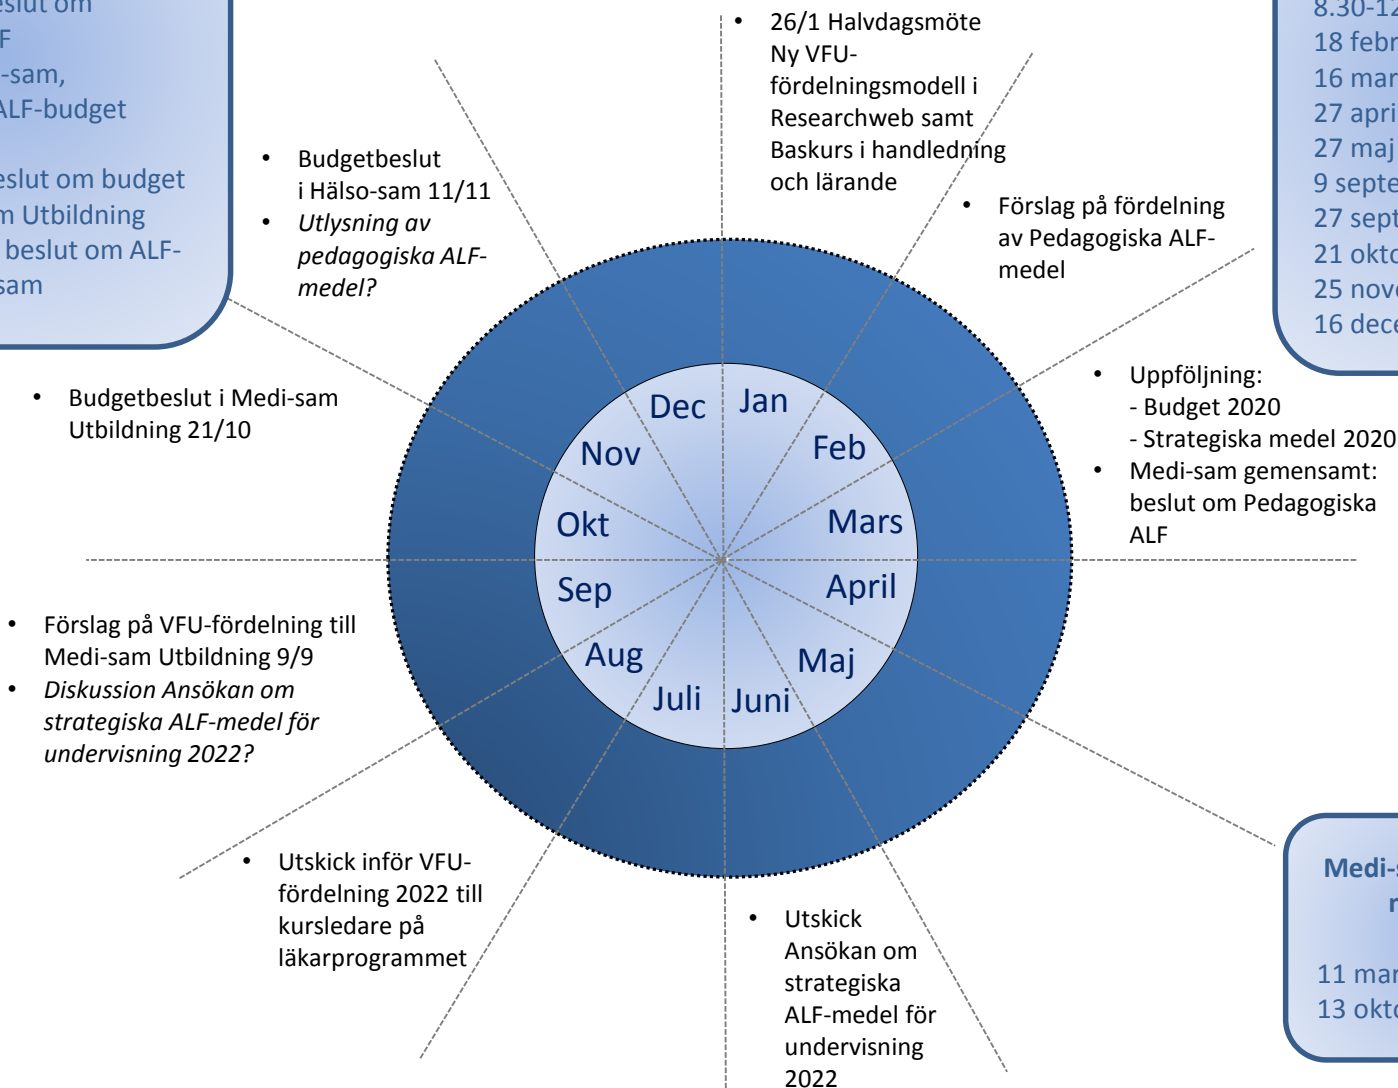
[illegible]eslut om
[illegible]F
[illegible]-sam,
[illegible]ALF-budget

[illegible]eslut om budget
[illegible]m Utbildning
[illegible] beslut om ALF-
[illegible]sam

- Budgetbeslut i Hälso-sam 11/11
- *Utlysning av pedagogiska ALF-medel?*

- 26/1 Halvdagsmöte Ny VFU-fördelningsmodell i Researchweb samt Baskurs i handledning och lärande

- Förslag på fördelning av Pedagogiska ALF-medel

8.30-1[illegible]
18 febr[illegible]
16 mar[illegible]
27 apri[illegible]
27 maj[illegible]
9 septe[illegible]
27 sept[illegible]
21 okto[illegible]
25 nov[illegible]
16 dec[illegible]

- Budgetbeslut i Medi-sam Utbildning 21/10

- Uppföljning:
- Budget 2020
- Strategiska medel 2020
- Medi-sam gemensamt: beslut om Pedagogiska ALF

Dec
Jan
Nov
Feb
Okt
Mars
Sep
April
Aug
Maj
Juli
Juni

- Förslag på VFU-fördelning till Medi-sam Utbildning 9/9
- *Diskussion Ansökan om strategiska ALF-medel för undervisning 2022?*

- Utskick inför VFU-fördelning 2022 till kursledare på läkarprogrammet

- Utskick Ansökan om strategiska ALF-medel för undervisning 2022

Medi-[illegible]
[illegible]

11 mar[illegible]
13 okt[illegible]